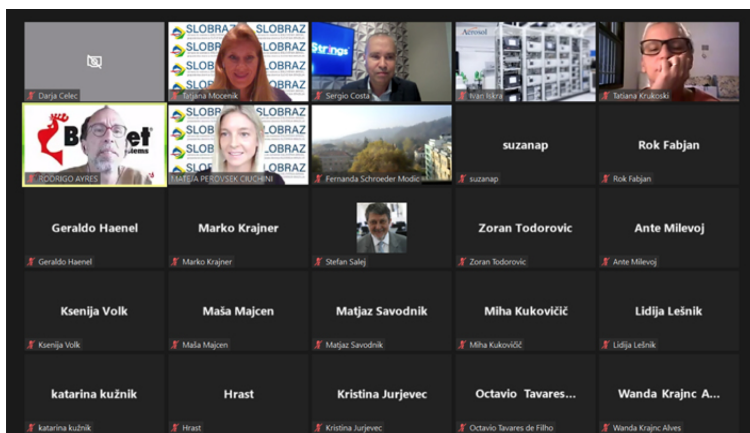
Darja Celec

SLOBRAZ SLOBRAZ SLOBRAZ SLOBRAZ SLOBRAZ SLOBRAZ SLOBRAZ SLOBRAZ
Tatjana Mocenik

Strings
Sergio Costa

Aerosol
Ivan Iskra

Tatiana Krukoski

B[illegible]et
RODRIGO AYRES

SLOBRAZ SLOBRAZ SLOBRAZ SLOBRAZ SLOBRAZ SLOBRAZ SLOBRAZ SLOBRAZ
MATEJA PEROVSEK CIUCHINI

Fernanda Schroeder Modic

suzanap
suzanap

Rok Fabjan
Rok Fabjan

Geraldo Haenel
Geraldo Haenel

Marko Krajner
Marko Krajner

Stefan Salej

Zoran Todorovic
Zoran Todorovic

Ante Milevoj
Ante Milevoj

Ksenija Volk
Ksenija Volk

Maša Majcen
Maša Majcen

Matjaz Savodnik
Matjaz Savodnik

Miha Kukovičič
Miha Kukovičič

Lidija Lešnik
Lidija Lešnik

katarina kužnik
katarina kužnik

Hrast
Hrast

Kristina Jurjevec
Kristina Jurjevec

Octavio Tavares...
Octavio Tavares de Filho

Wanda Krajnc A...
Wanda Krajnc Alves